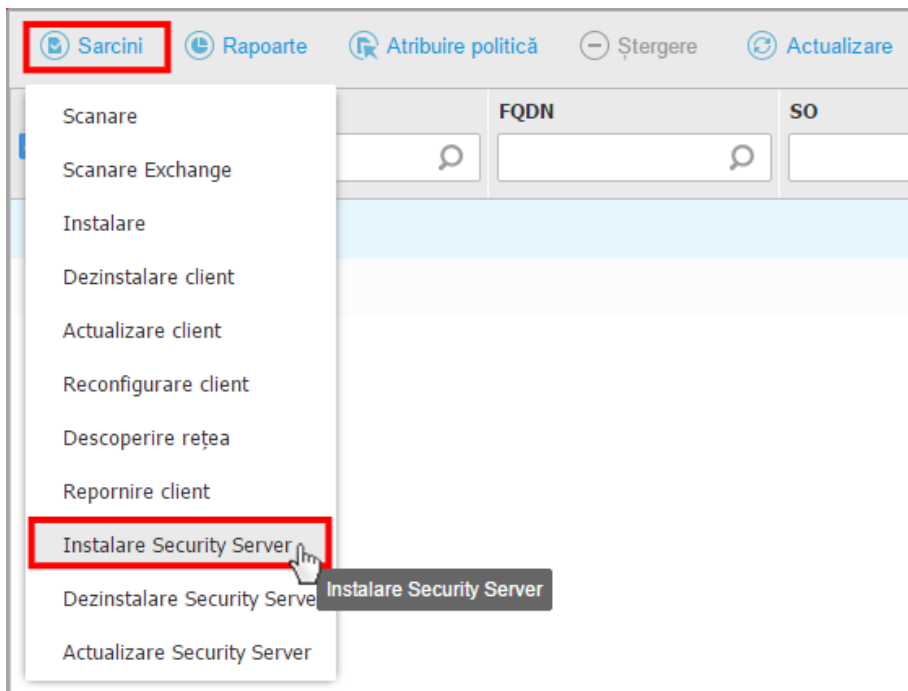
Sarcini Rapoarte Atribuire politică Ștergere Actualizare

FQDN

SO

Scanare

Scanare Exchange

Instalare

Dezinstalare client

Actualizare client

Reconfigurare client

Descoperire rețea

Repornire client

Instalare Security Server

Instalare Security Server

Dezinstalare Security Serve

Actualizare Security Server